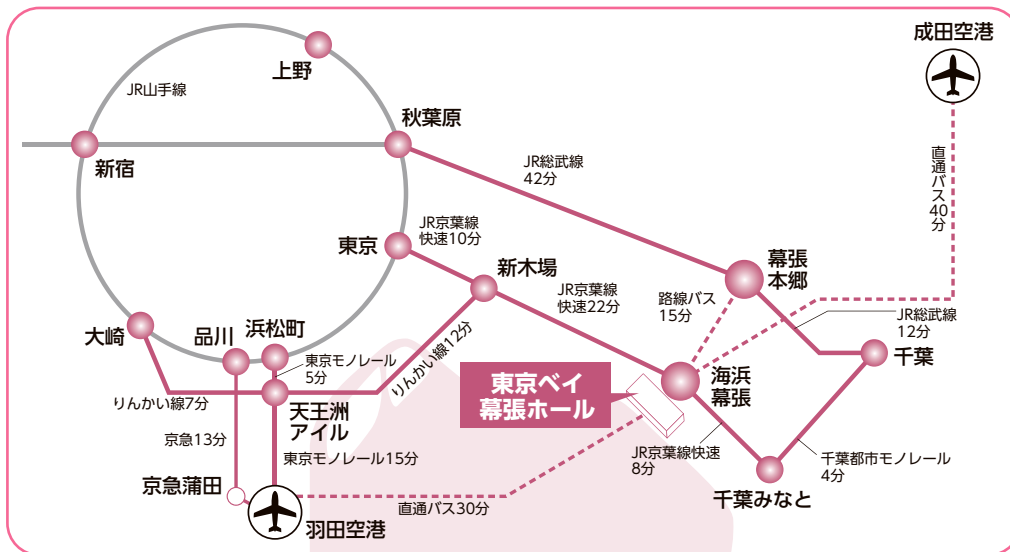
成田空港

上野

JR山手線

秋葉原

新宿

JR総武線
42分

直通バス40分

JR京葉線
快速10分

東京

新木場

幕張本郷

JR京葉線
快速22分

路線バス
15分

JR総武線
12分

りんかい線12分

大崎

品川

浜松町

千葉

東京モノレール
5分

東京ベイ
幕張ホール

海浜幕張

りんかい線7分

天王洲
アイル

京急13分

JR京葉線快速
8分

東京モノレール15分

千葉都市モノレール
4分

京急蒲田

千葉みなと

羽田空港

直通バス30分